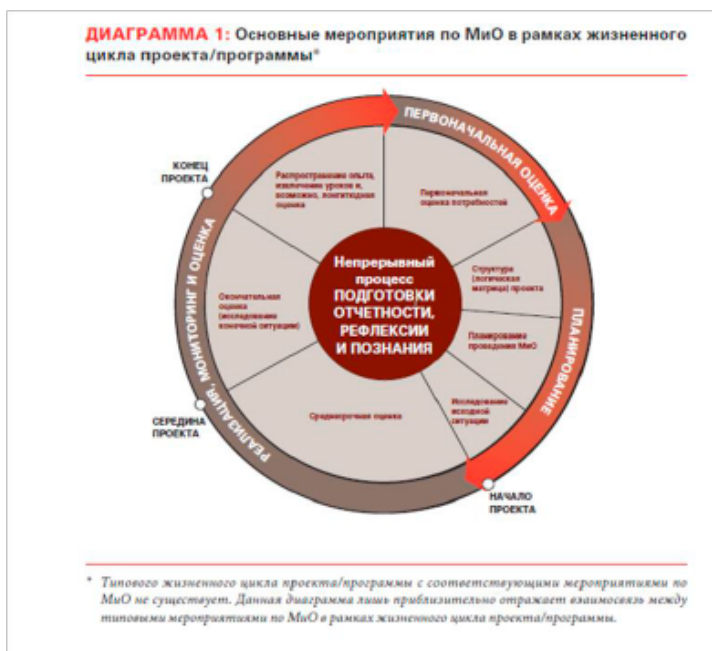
ДИАГРАММА 1: Основные мероприятия по МиО в рамках жизненного цикла проекта/программы*

ПЕРВОНАЧАЛЬНАЯ ОЦЕНКА

ПЛАНИРОВАНИЕ

РЕАЛИЗАЦИЯ, МОНИТОРИНГ И ОЦЕНКА

КОНЕЦ ПРОЕКТА

СЕРЕДИНА ПРОЕКТА

НАЧАЛО ПРОЕКТА

Распространение опыта, извлечение уроков и, возможно, лонгитюдная оценка

Первоначальная оценка потребностей

Структура (логическая матрица) проекта

Планирование проведения МиО

Исследование исходной ситуации

Среднесрочная оценка

Окончательная оценка (исследование конечной ситуации)

Непрерывный процесс ПОДГОТОВКИ ОТЧЕТНОСТИ, РЕФЛЕКСИИ И ПОЗНАНИЯ

* Типового жизненного цикла проекта/программы с соответствующими мероприятиями по МиО не существует. Данная диаграмма лишь приблизительно отражает взаимосвязь между типовыми мероприятиями по МиО в рамках жизненного цикла проекта/программы.